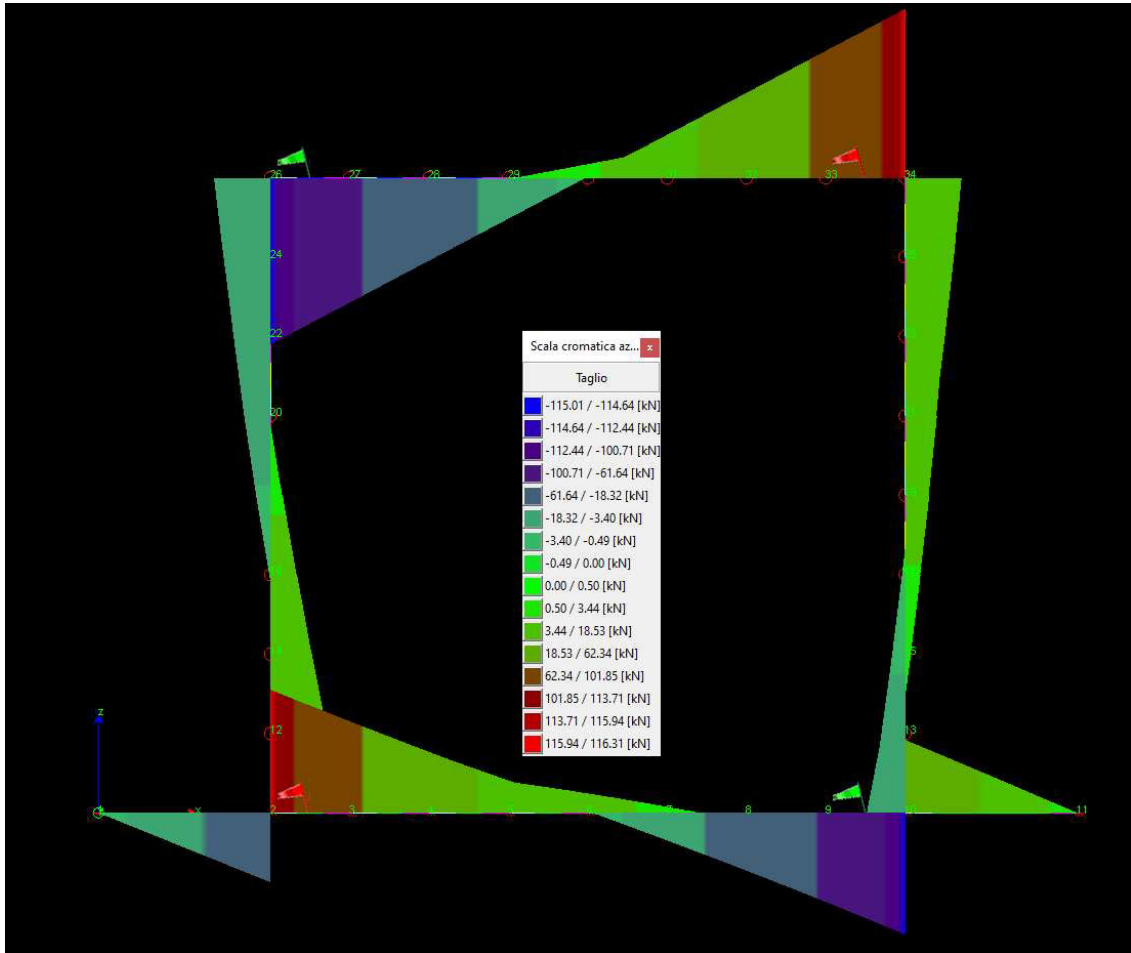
Scala cromatica az...

x

Taglio

-115.01 / -114.64 [kN]
-114.64 / -112.44 [kN]
-112.44 / -100.71 [kN]
-100.71 / -61.64 [kN]
-61.64 / -18.32 [kN]
-18.32 / -3.40 [kN]
-3.40 / -0.49 [kN]
-0.49 / 0.00 [kN]
0.00 / 0.50 [kN]
0.50 / 3.44 [kN]
3.44 / 18.53 [kN]
18.53 / 62.34 [kN]
62.34 / 101.85 [kN]
101.85 / 113.71 [kN]
113.71 / 115.94 [kN]
115.94 / 116.31 [kN]

26 27 28 29 33 34
24
22
20
12
13
15
z
x
1 2 3 4 8 9 10 11